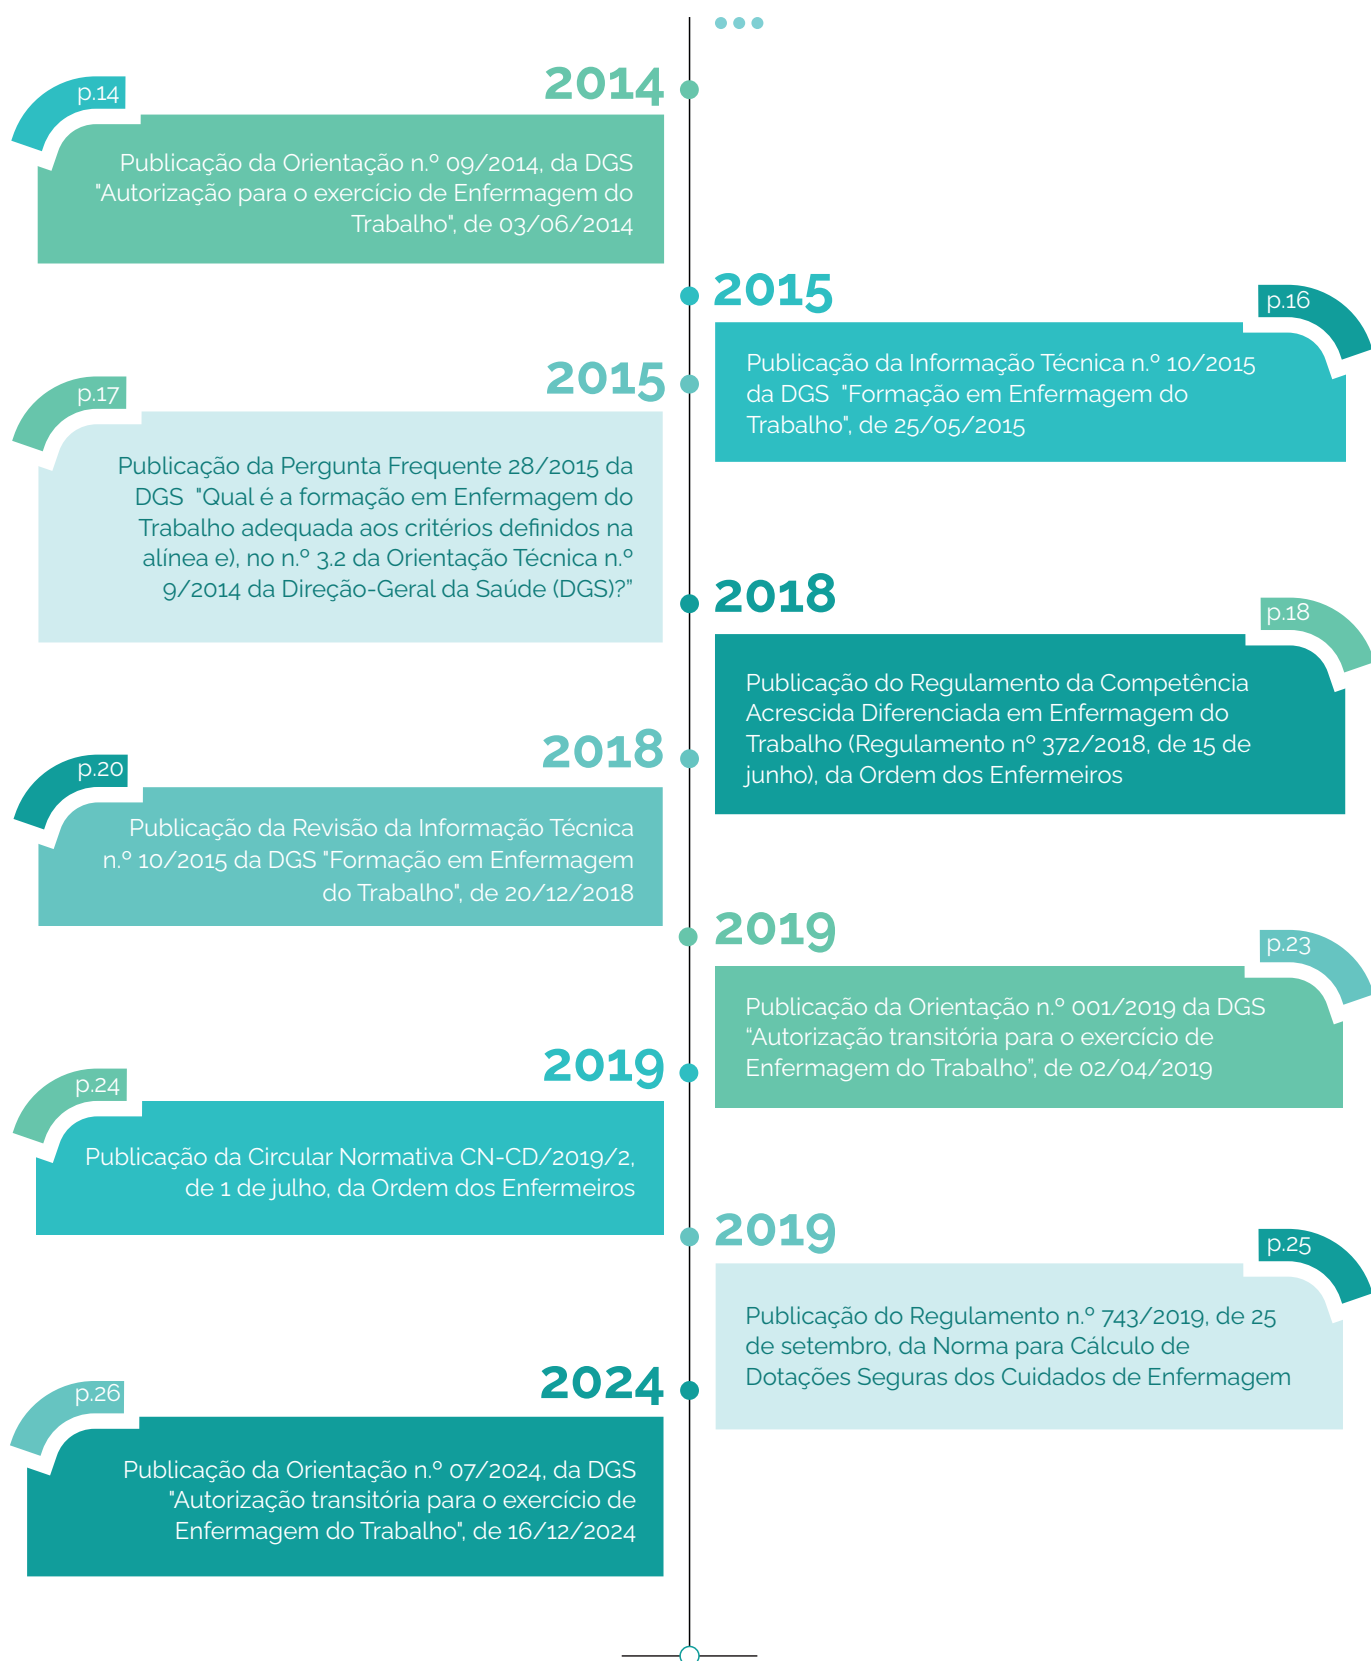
2014

p.14

Publicação da Orientação n.º 09/2014, da DGS "Autorização para o exercício de Enfermagem do Trabalho", de 03/06/2014

2015

p.16

Publicação da Informação Técnica n.º 10/2015 da DGS "Formação em Enfermagem do Trabalho", de 25/05/2015

2015

p.17

Publicação da Pergunta Frequente 28/2015 da DGS "Qual é a formação em Enfermagem do Trabalho adequada aos critérios definidos na alínea e), no n.º 3.2 da Orientação Técnica n.º 9/2014 da Direção-Geral da Saúde (DGS)?"

2018

p.18

Publicação do Regulamento da Competência Acrescida Diferenciada em Enfermagem do Trabalho (Regulamento nº 372/2018, de 15 de junho), da Ordem dos Enfermeiros

2018

p.20

Publicação da Revisão da Informação Técnica n.º 10/2015 da DGS "Formação em Enfermagem do Trabalho", de 20/12/2018

2019

p.23

Publicação da Orientação n.º 001/2019 da DGS "Autorização transitória para o exercício de Enfermagem do Trabalho", de 02/04/2019

2019

p.24

Publicação da Circular Normativa CN-CD/2019/2, de 1 de julho, da Ordem dos Enfermeiros

2019

p.25

Publicação do Regulamento n.º 743/2019, de 25 de setembro, da Norma para Cálculo de Dotações Seguras dos Cuidados de Enfermagem

2024

p.26

Publicação da Orientação n.º 07/2024, da DGS "Autorização transitória para o exercício de Enfermagem do Trabalho", de 16/12/2024